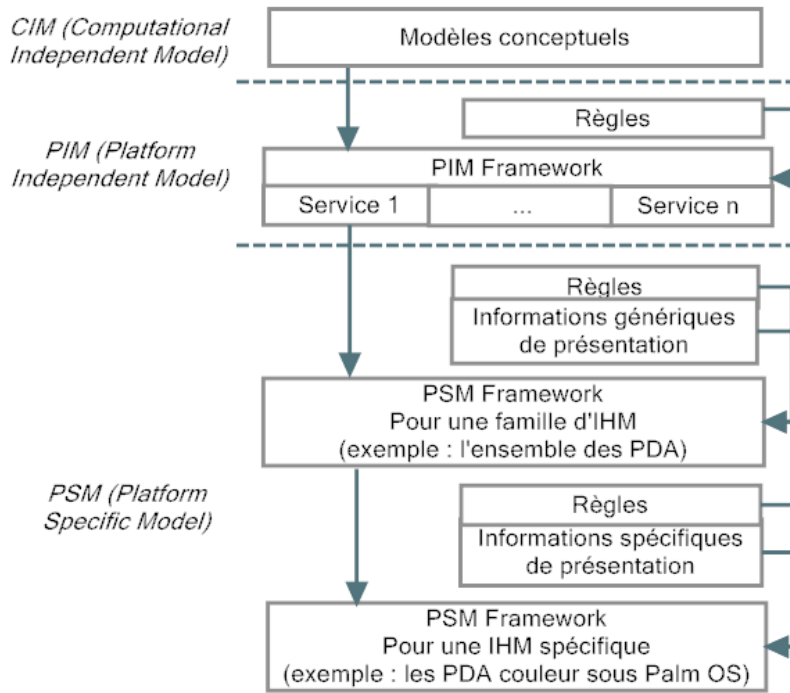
CIM (Computational Independent Model)

Modèles conceptuels

Règles

PIM (Platform Independent Model)

PIM Framework

| Service 1 | ... | Service n |
|---|---|---|

Règles

Informations génériques de présentation

PSM Framework
Pour une famille d'IHM
(exemple : l'ensemble des PDA)

PSM (Platform Specific Model)

Règles

Informations spécifiques de présentation

PSM Framework
Pour une IHM spécifique
(exemple : les PDA couleur sous Palm OS)